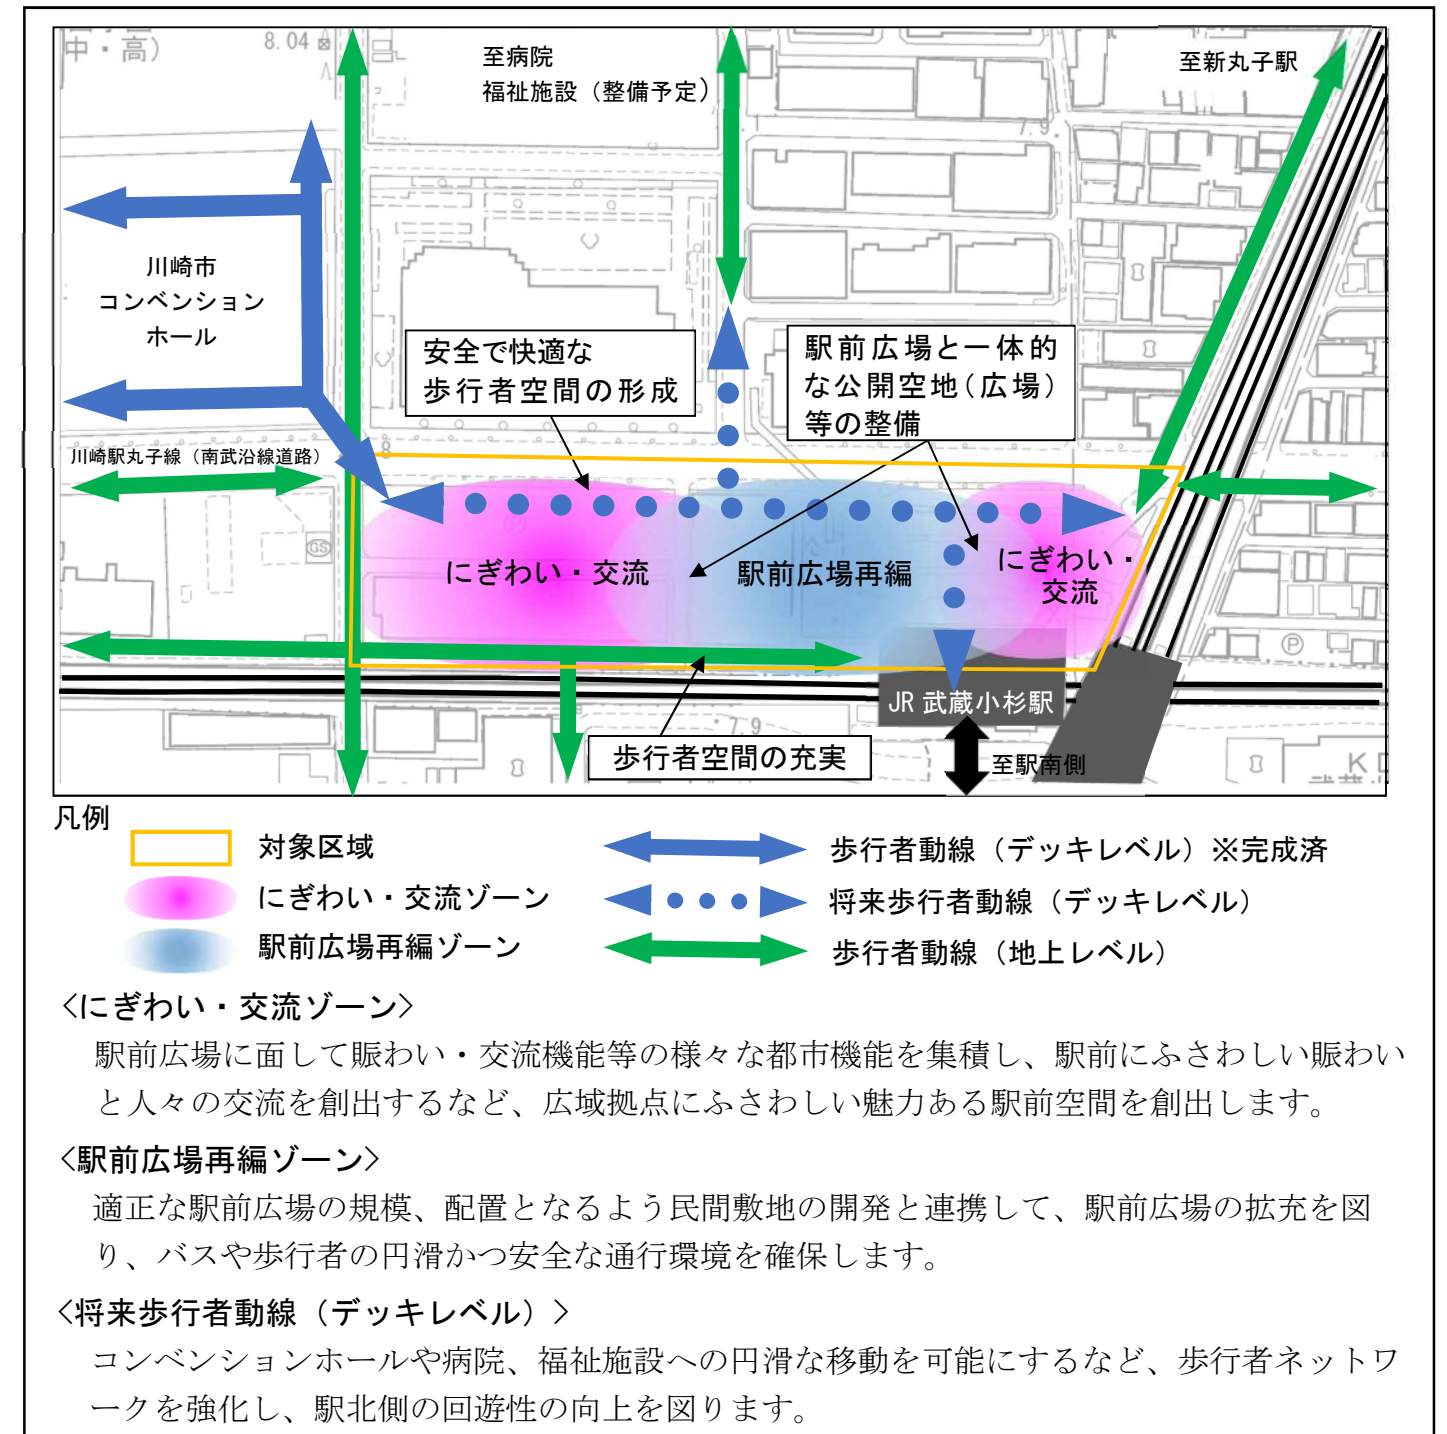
中・高)

8.04

至病院
福祉施設（整備予定）

至新丸子駅

川崎市
コンベンション
ホール

安全で快適な
歩行者空間の形成

駅前広場と一体的な公開空地（広場）等の整備

川崎駅丸子線（南武沿線道路）

にぎわい・交流

駅前広場再編

にぎわい・交流

JR 武蔵小杉駅

歩行者空間の充実

至駅南側

凡例

対象区域

にぎわい・交流ゾーン

駅前広場再編ゾーン

歩行者動線（デッキレベル）※完成済

将来歩行者動線（デッキレベル）

歩行者動線（地上レベル）

〈にぎわい・交流ゾーン〉

駅前広場に面して賑わい・交流機能等の様々な都市機能を集積し、駅前にふさわしい賑わいと人々の交流を創出するなど、広域拠点にふさわしい魅力ある駅前空間を創出します。

〈駅前広場再編ゾーン〉

適正な駅前広場の規模、配置となるよう民間敷地の開発と連携して、駅前広場の拡充を図り、バスや歩行者の円滑かつ安全な通行環境を確保します。

〈将来歩行者動線（デッキレベル）〉

コンベンションホールや病院、福祉施設への円滑な移動を可能にするなど、歩行者ネットワークを強化し、駅北側の回遊性の向上を図ります。